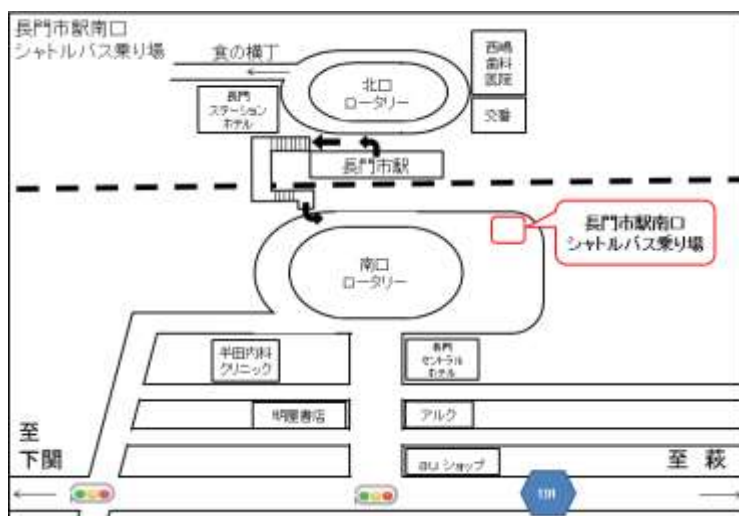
長門市駅南口
シャトルバス乗り場

食の横丁

西嶋
歯科
医院

北口
ロータリー

長門
ステーション
ホテル

交番

長門市駅

長門市駅南口
シャトルバス乗り場

南口
ロータリー

半田内科
クリニック

長門
セントラル
ホテル

明屋書店

アルク

至
下関

auショップ

至　萩

191